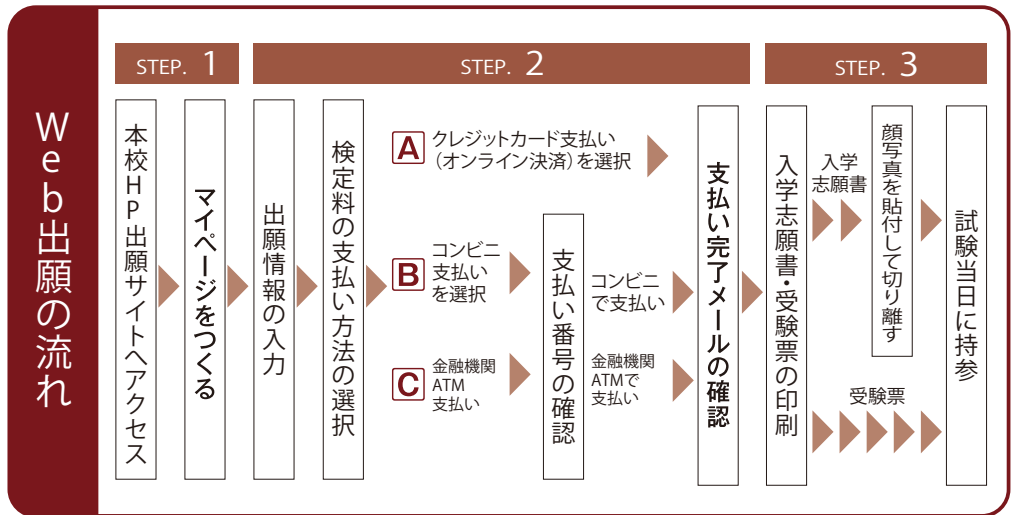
Web出願の流れ

STEP. 1

STEP. 2

STEP. 3

本校HP出願サイトへアクセス

マイページをつくる

出願情報の入力

検定料の支払い方法の選択

A クレジットカード支払い（オンライン決済）を選択

B コンビニ支払いを選択

C 金融機関ATM支払い

支払い番号の確認

コンビニで支払い

金融機関ATMで支払い

支払い完了メールの確認

入学志願書・受験票の印刷

入学志願書

顔写真を貼付して切り離す

受験票

試験当日に持参